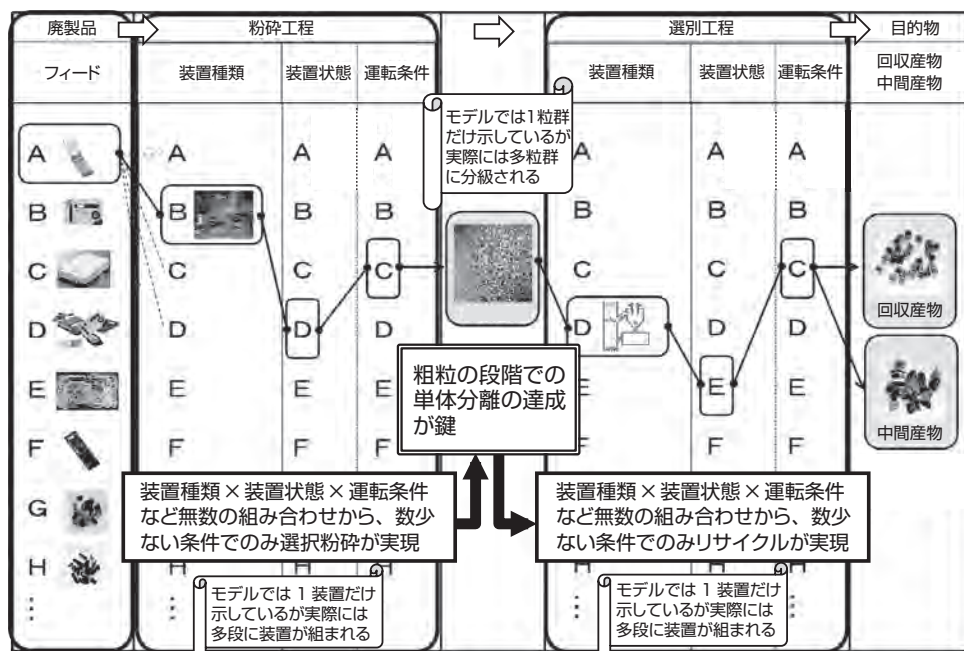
廃製品

粉砕工程

選別工程

目的物

フィード

装置種類 | 装置状態 | 運転条件

装置種類 | 装置状態 | 運転条件

回収産物
中間産物

モデルでは1粒群だけ示しているが実際には多粒群に分級される

A
B
C
D
E
F
G
H
⋮

A A A
B B B
C C C
D D D
E E E
F F F

A A A
B B B
C C C
D D D
E E E
F F F

回収産物

中間産物

粗粒の段階での単体分離の達成が鍵

装置種類×装置状態×運転条件など無数の組み合わせから、数少ない条件でのみ選択粉砕が実現

装置種類×装置状態×運転条件など無数の組み合わせから、数少ない条件でのみリサイクルが実現

モデルでは 1 装置だけ示しているが実際には多段に装置が組まれる

モデルでは 1 装置だけ示しているが実際には多段に装置が組まれる